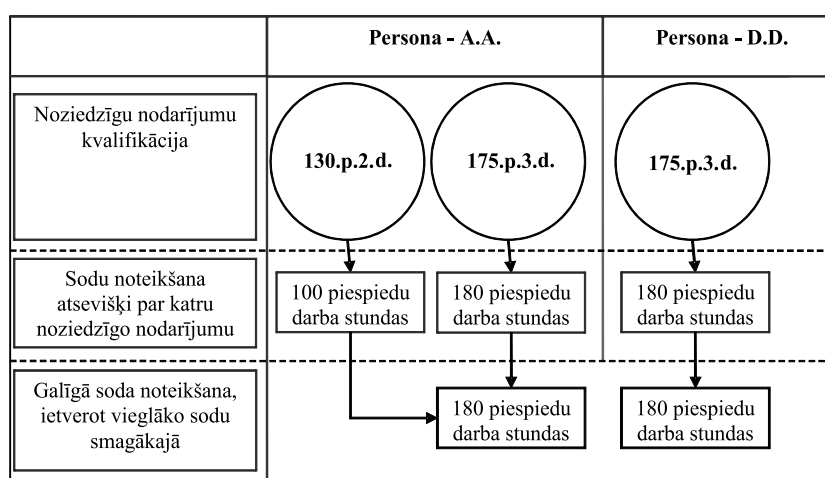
| | Persona - A.A. | | Persona - D.D. |
|---|---|---|---|
| Noziedzīgu nodarījumu kvalifikācija | 130.p.2.d. | 175.p.3.d. | 175.p.3.d. |
| Sodu noteikšana atsevišķi par katru noziedzīgo nodarījumu | 100 piespiedu darba stundas | 180 piespiedu darba stundas | 180 piespiedu darba stundas |
| Galīgā soda noteikšana, ietverot vieglāko sodu smagākajā | | 180 piespiedu darba stundas | 180 piespiedu darba stundas |